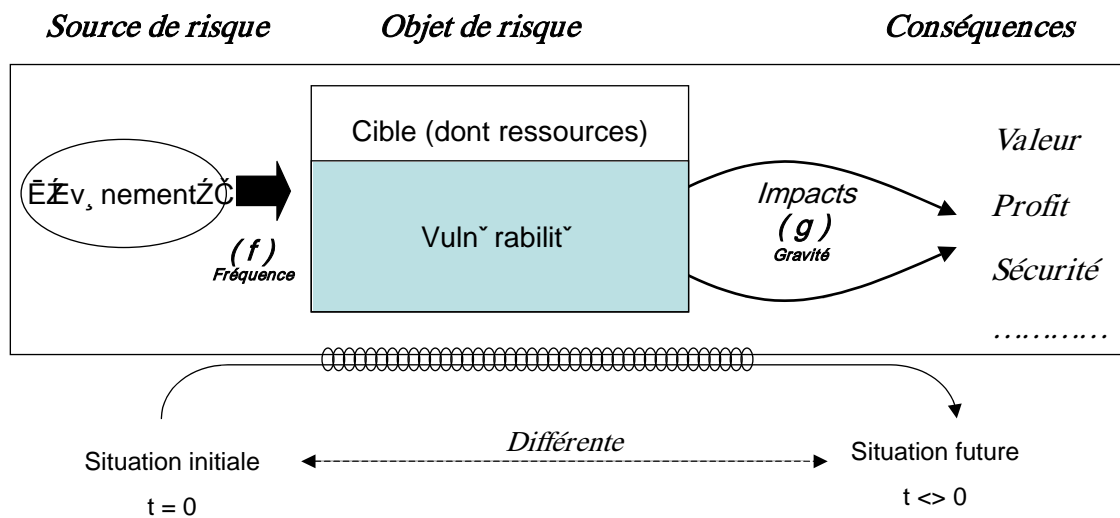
Source de risque

Objet de risque

Conséquences

Cible (dont ressources)

ĒŹEv¸ nementŹČ

Vulnˇ rabilitˇ

( f )
Fréquence

Impacts
( g )
Gravité

Valeur

Profit

Sécurité

…………

Situation initiale

t = 0

Différente

Situation future

t <> 0